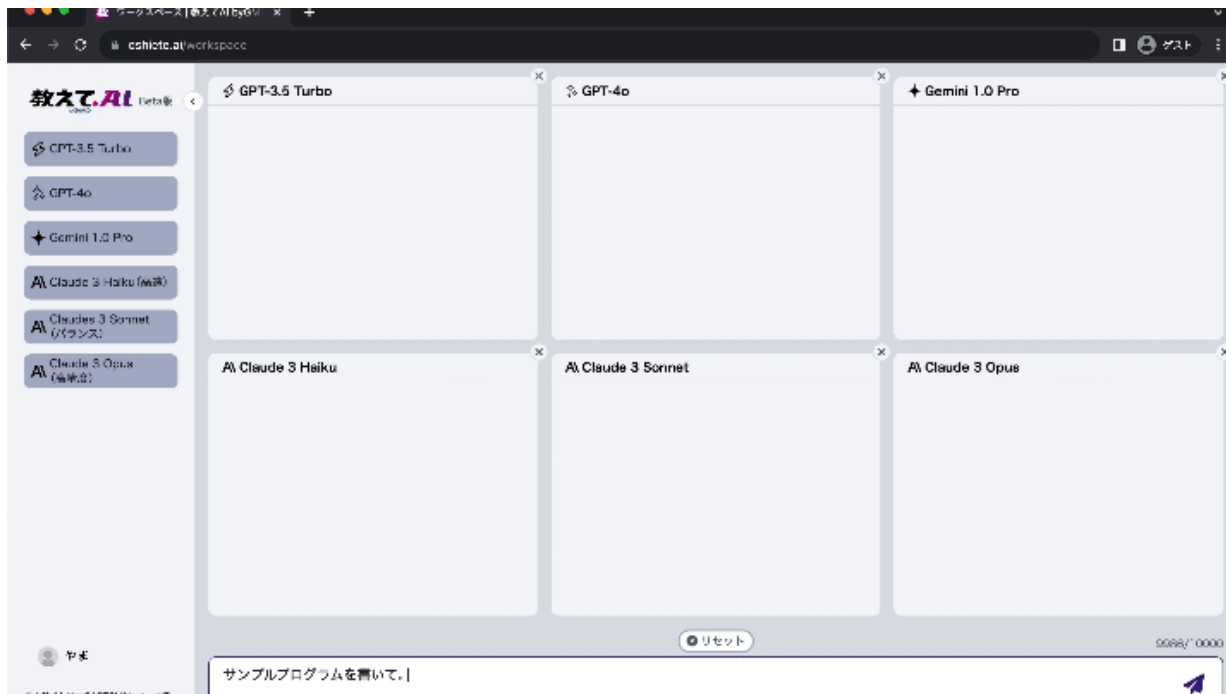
ワークスペース | 教えてAI byGMO
oshiete.ai/workspace
ゲスト
教えて.AI beta版
GPT-3.5 Turbo
GPT-4o
Gemini 1.0 Pro
Claude 3 Haiku (高速)
Claudes 3 Sonnet (バランス)
Claude 3 Opus (高性能)
GPT-3.5 Turbo
GPT-4o
Gemini 1.0 Pro
Claude 3 Haiku
Claude 3 Sonnet
Claude 3 Opus
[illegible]
リセット
9986/10000
サンプルプログラムを書いて。